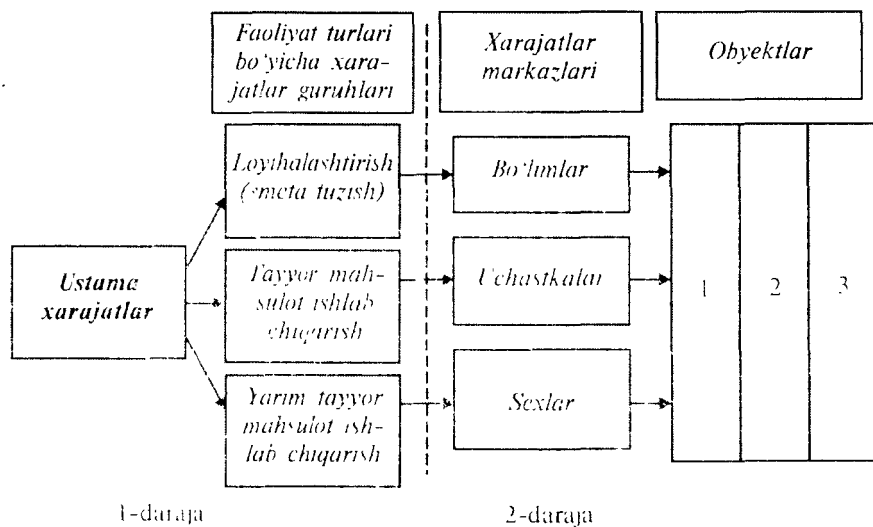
Faoliyat turlari bo'yicha xarajatlar guruhlari

Xarajatlar markazlari

Obyektlar

Ustama xarajatlar

Loyihalashtirish (smeta tuzish)

Tayyor mahsulot ishlab chiqarish

Yarim tayyor mahsulot ishlab chiqarish

Bo'limlar

Uchastkalar

Sexlar

1

2

3

1-daraja

2-daraja